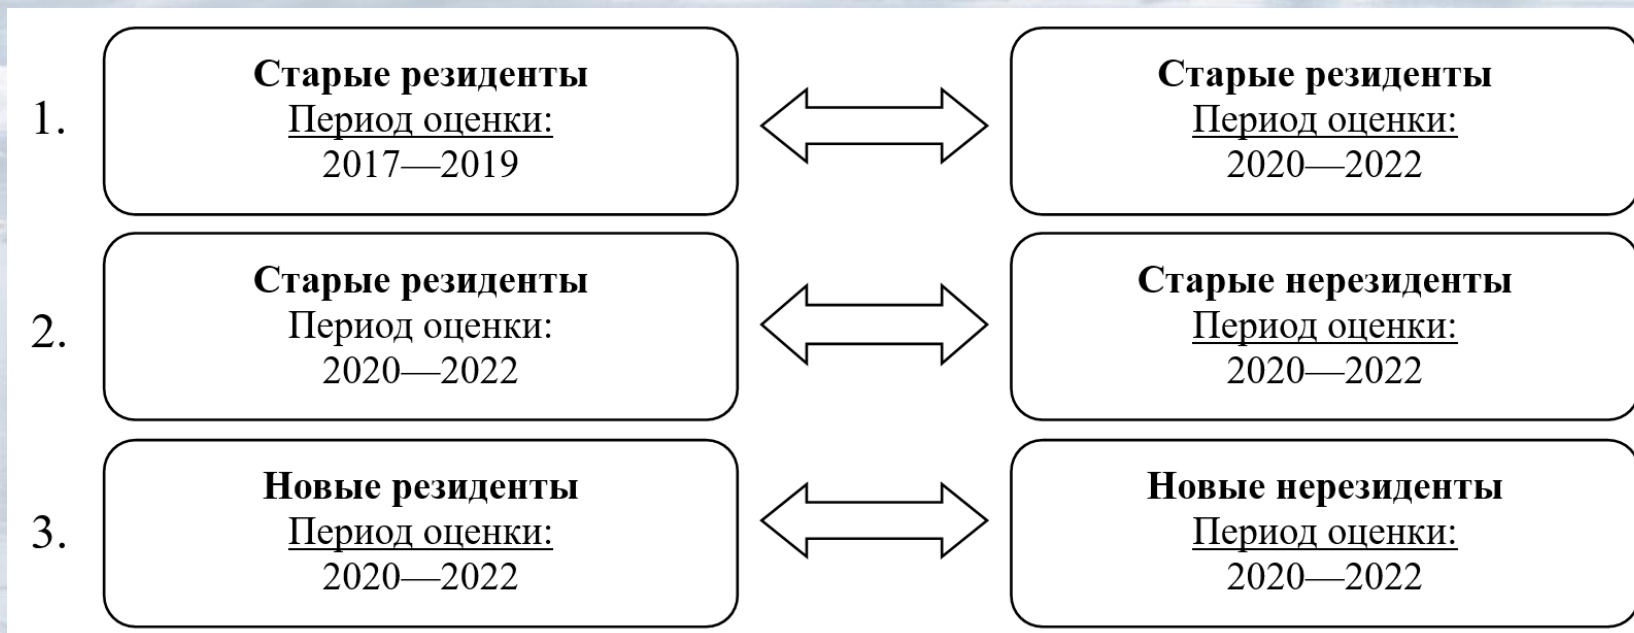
1.

**Старые резиденты**
Период оценки:
2017—2019

**Старые резиденты**
Период оценки:
2020—2022

2.

**Старые резиденты**
Период оценки:
2020—2022

**Старые нерезиденты**
Период оценки:
2020—2022

3.

**Новые резиденты**
Период оценки:
2020—2022

**Новые нерезиденты**
Период оценки:
2020—2022